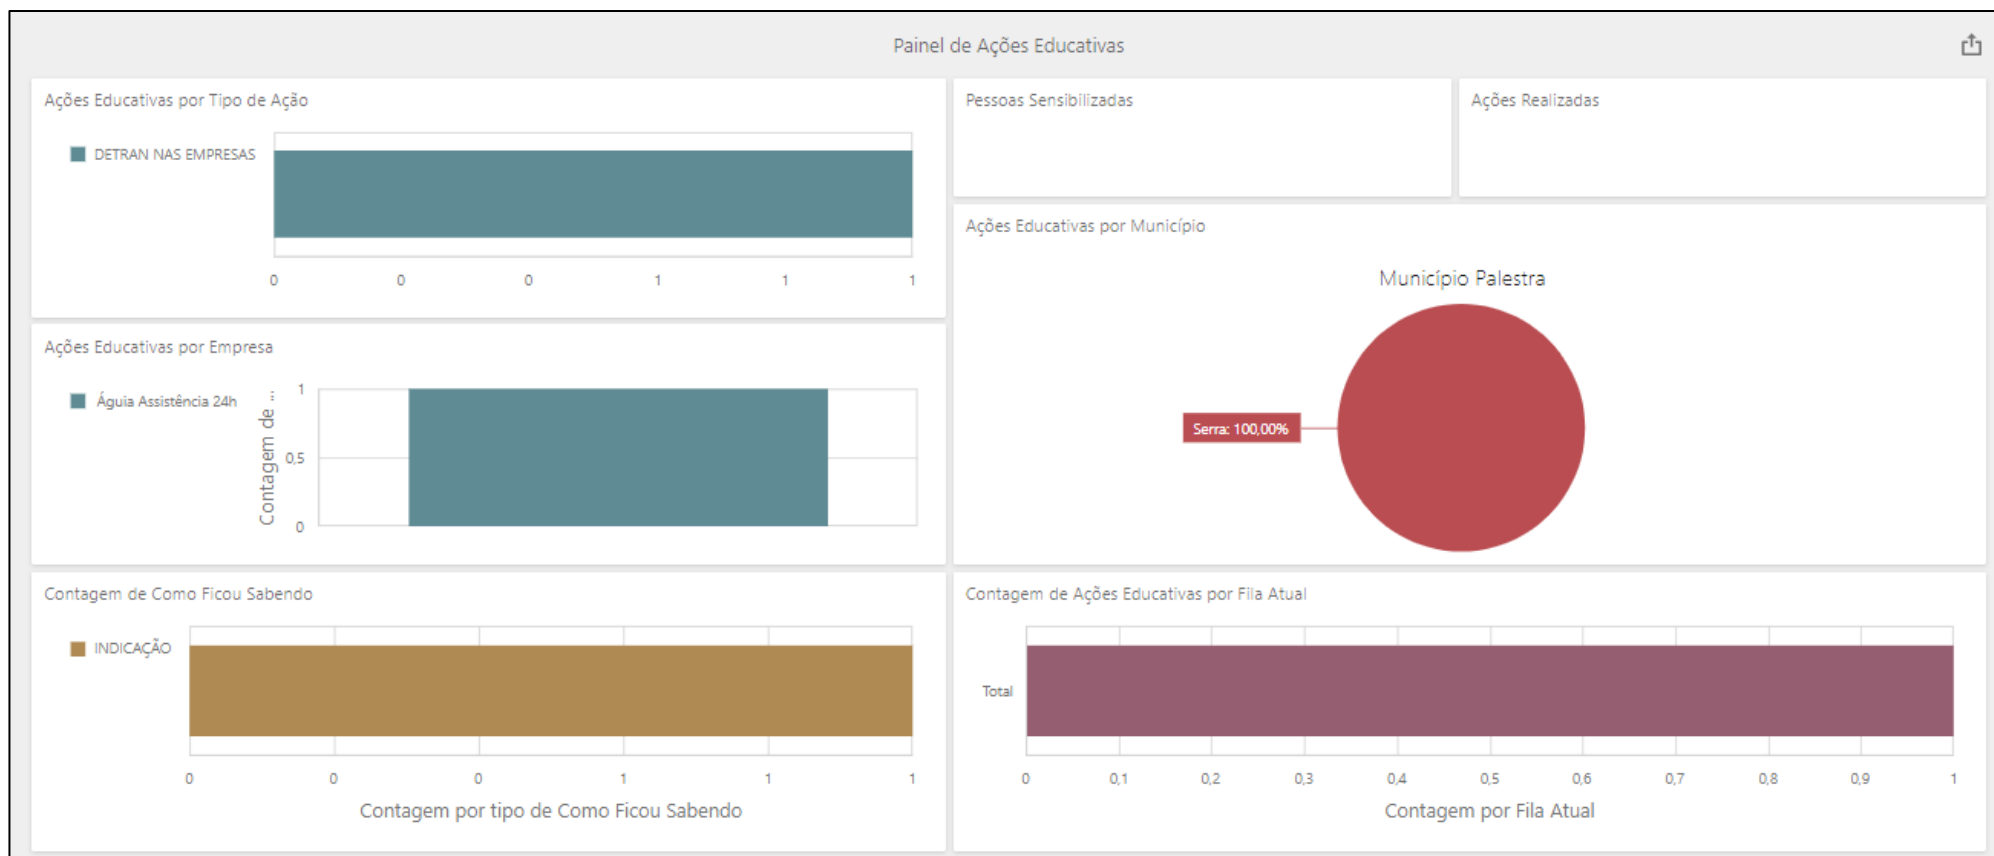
Painel de Ações Educativas

Ações Educativas por Tipo de Ação

DETRAN NAS EMPRESAS

0 0 0 1 1 1

Pessoas Sensibilizadas

Ações Realizadas

Ações Educativas por Empresa

Águia Assistência 24h

Contagem de ...

1
0,5
0

Ações Educativas por Município

Município Palestra

Serra: 100,00%

Contagem de Como Ficou Sabendo

INDICAÇÃO

0 0 0 1 1 1

Contagem por tipo de Como Ficou Sabendo

Contagem de Ações Educativas por Fila Atual

Total

0 0,1 0,2 0,3 0,4 0,5 0,6 0,7 0,8 0,9 1

Contagem por Fila Atual